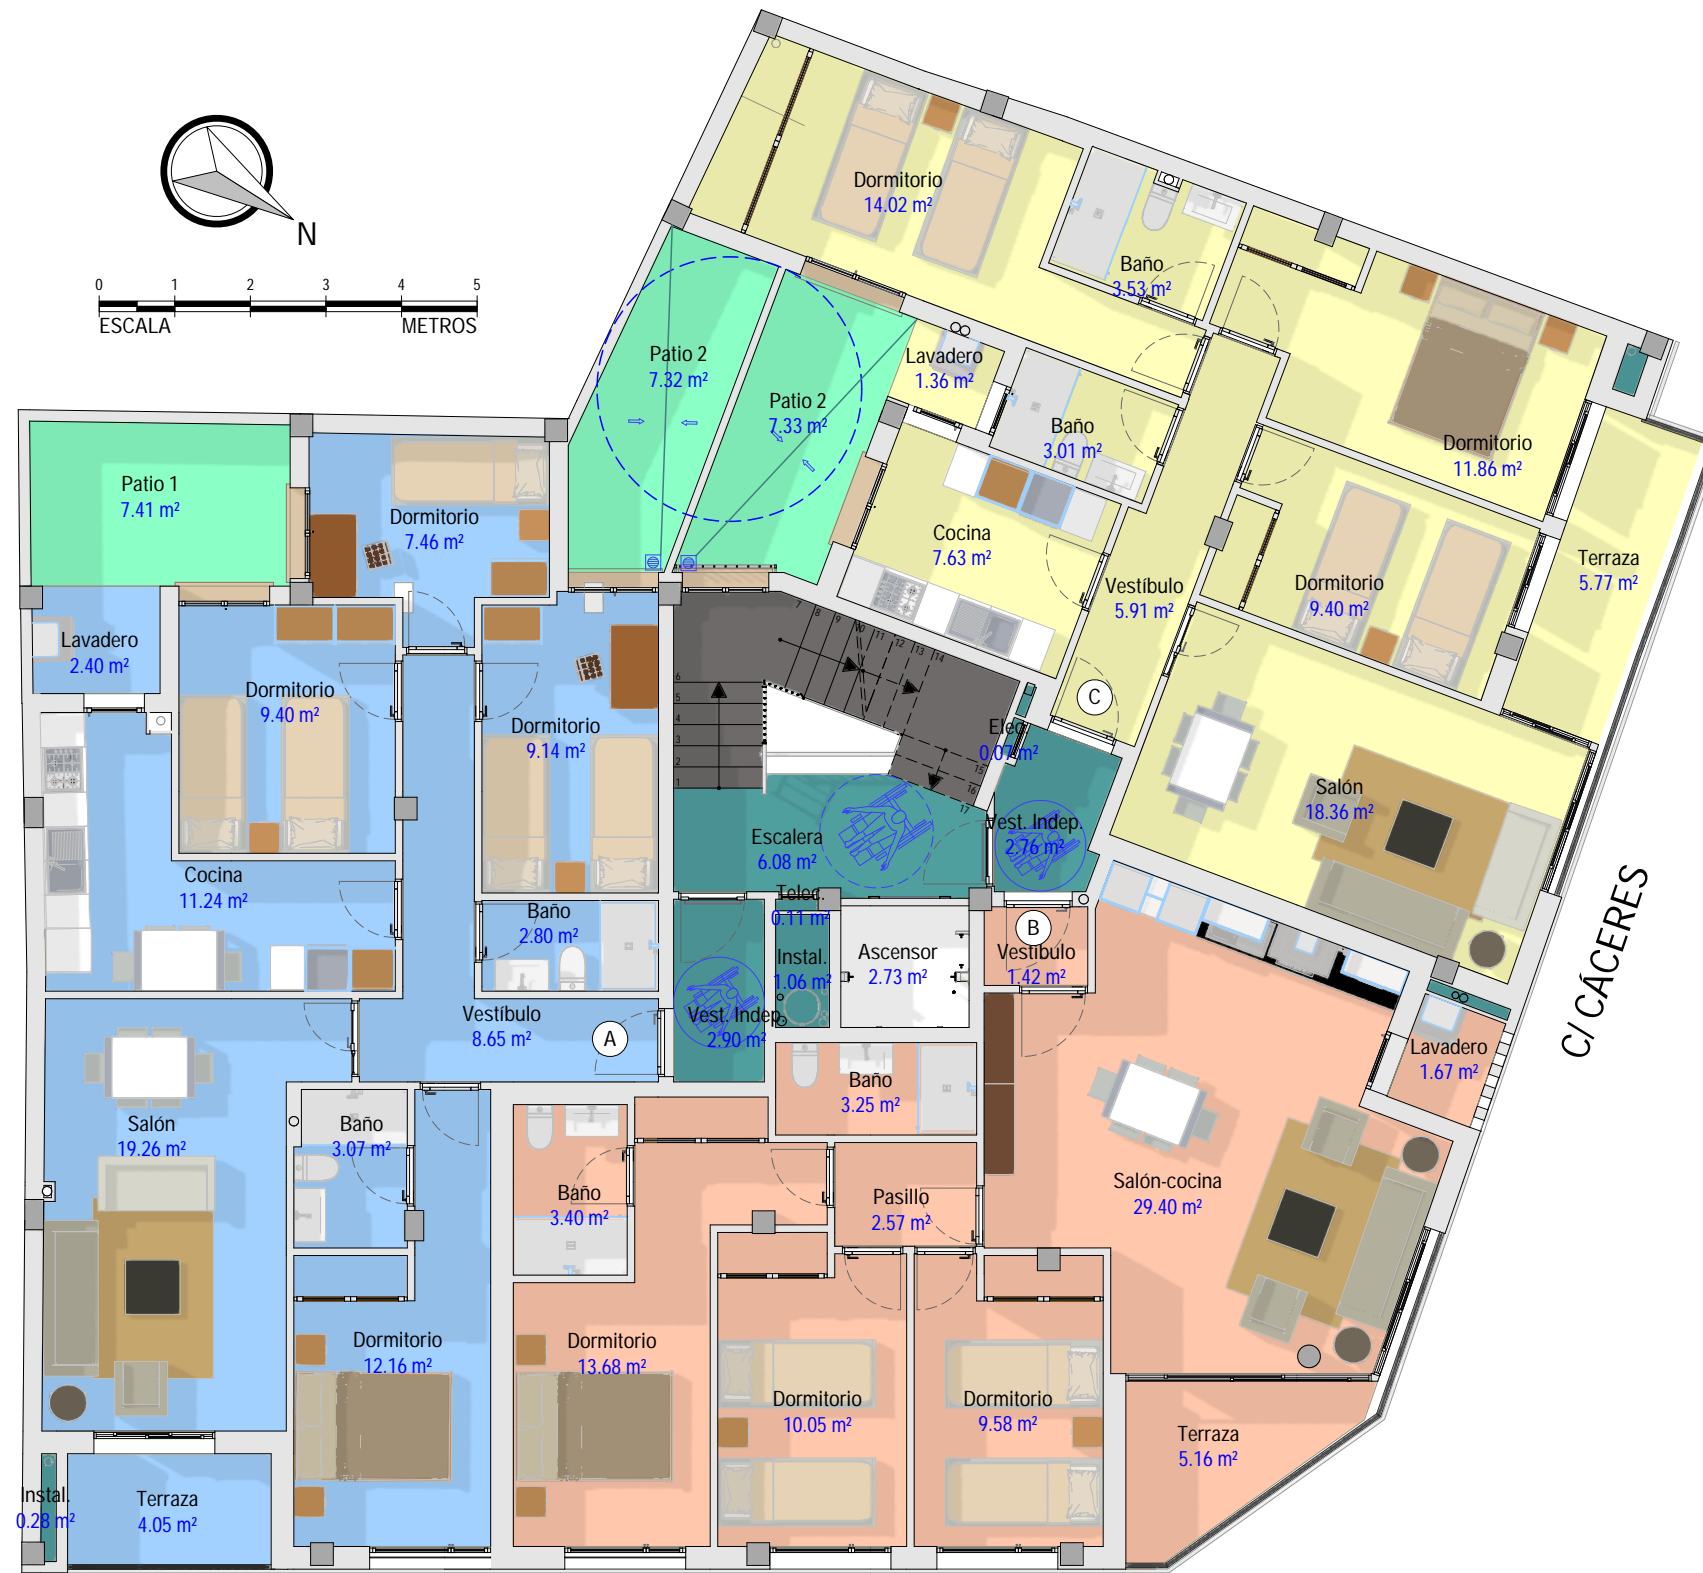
N

0 1 2 3 4 5
ESCALA METROS

Dormitorio
14.02 m²

Baño
3.53 m²

Patio 2
7.32 m²

Patio 2
7.33 m²

Lavadero
1.36 m²

Baño
3.01 m²

Dormitorio
11.86 m²

Patio 1
7.41 m²

Dormitorio
7.46 m²

Cocina
7.63 m²

Terraza
5.77 m²

Vestíbulo
5.91 m²

Dormitorio
9.40 m²

Lavadero
2.40 m²

Dormitorio
9.40 m²

Dormitorio
9.14 m²

C

Elec.
0.07 m²

Salón
18.36 m²

Escalera
6.08 m²

Vest. Indep.
2.76 m²

Cocina
11.24 m²

Telec.
0.11 m²

B

Baño
2.80 m²

Instal.
1.06 m²

Ascensor
2.73 m²

Vestíbulo
1.42 m²

C/ CÁCERES

Vestíbulo
8.65 m²

A

Vest. Indep.
2.90 m²

Lavadero
1.67 m²

Baño
3.25 m²

Salón
19.26 m²

Baño
3.07 m²

Baño
3.40 m²

Pasillo
2.57 m²

Salón-cocina
29.40 m²

Dormitorio
12.16 m²

Dormitorio
13.68 m²

Dormitorio
10.05 m²

Dormitorio
9.58 m²

Terraza
5.16 m²

Instal.
0.28 m²

Terraza
4.05 m²